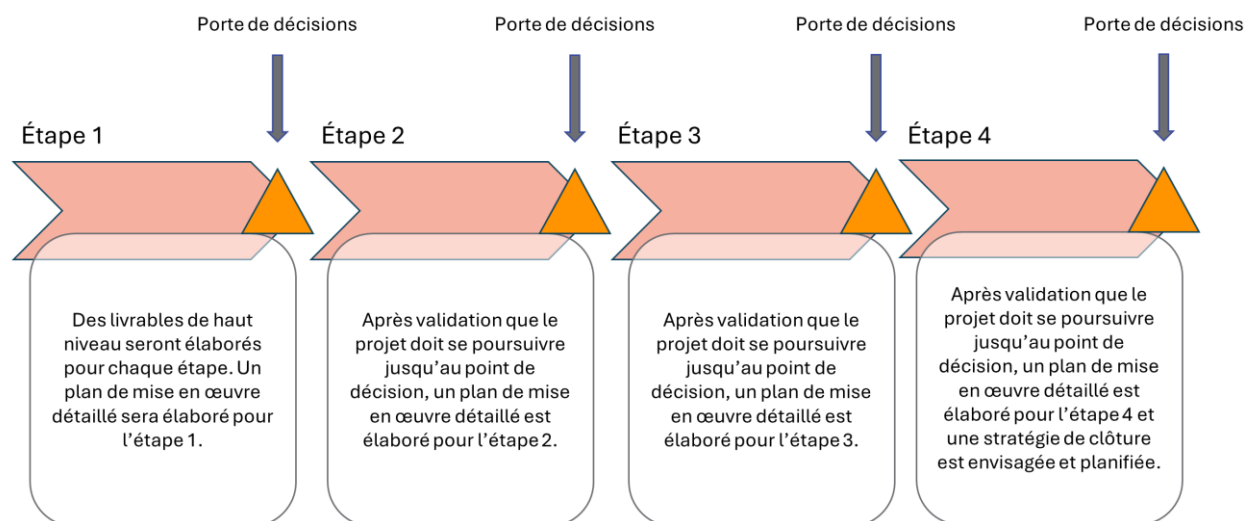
Porte de décisions

Étape 1

Des livrables de haut niveau seront élaborés pour chaque étape. Un plan de mise en œuvre détaillé sera élaboré pour l’étape 1.

Porte de décisions

Étape 2

Après validation que le projet doit se poursuivre jusqu’au point de décision, un plan de mise en œuvre détaillé est élaboré pour l’étape 2.

Porte de décisions

Étape 3

Après validation que le projet doit se poursuivre jusqu’au point de décision, un plan de mise en œuvre détaillé est élaboré pour l’étape 3.

Porte de décisions

Étape 4

Après validation que le projet doit se poursuivre jusqu’au point de décision, un plan de mise en œuvre détaillé est élaboré pour l’étape 4 et une stratégie de clôture est envisagée et planifiée.